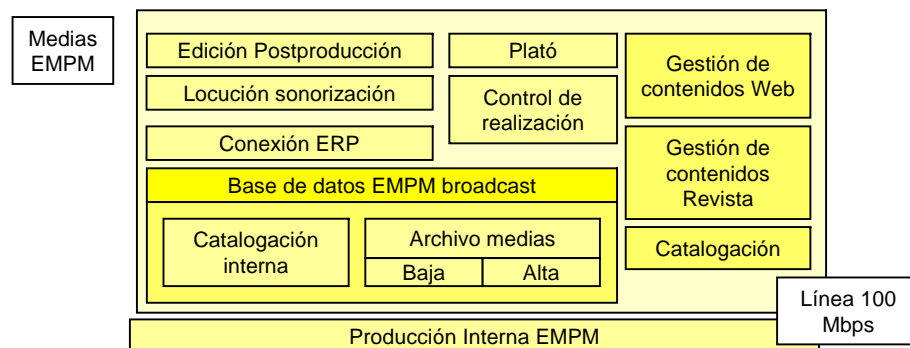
Medias EMPM

Edición Postproducción

Plató

Gestión de contenidos Web

Locución sonorización

Control de realización

Conexión ERP

Gestión de contenidos Revista

Base de datos EMPM broadcast

Catalogación interna

Archivo medias

Baja

Alta

Catalogación

Línea 100 Mbps

Producción Interna EMPM